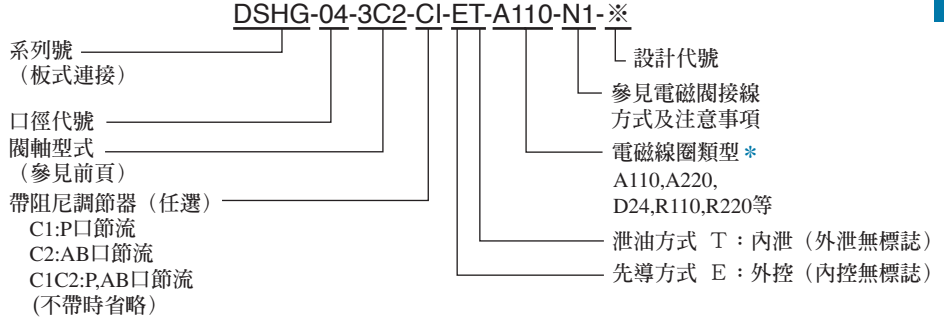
DSHG-04-3C2-CI-ET-A110-N1-※

設計代號

參見電磁閥接線方式及注意事項

電磁線圈類型＊
A110,A220,
D24,R110,R220等

系列號
（板式連接）

口徑代號

閥軸型式
（參見前頁）

帶阻尼調節器（任選）
C1:P口節流
C2:AB口節流
C1C2:P,AB口節流
(不帶時省略)

泄油方式 T：內泄（外泄無標誌）

先導方式 E：外控（內控無標誌）